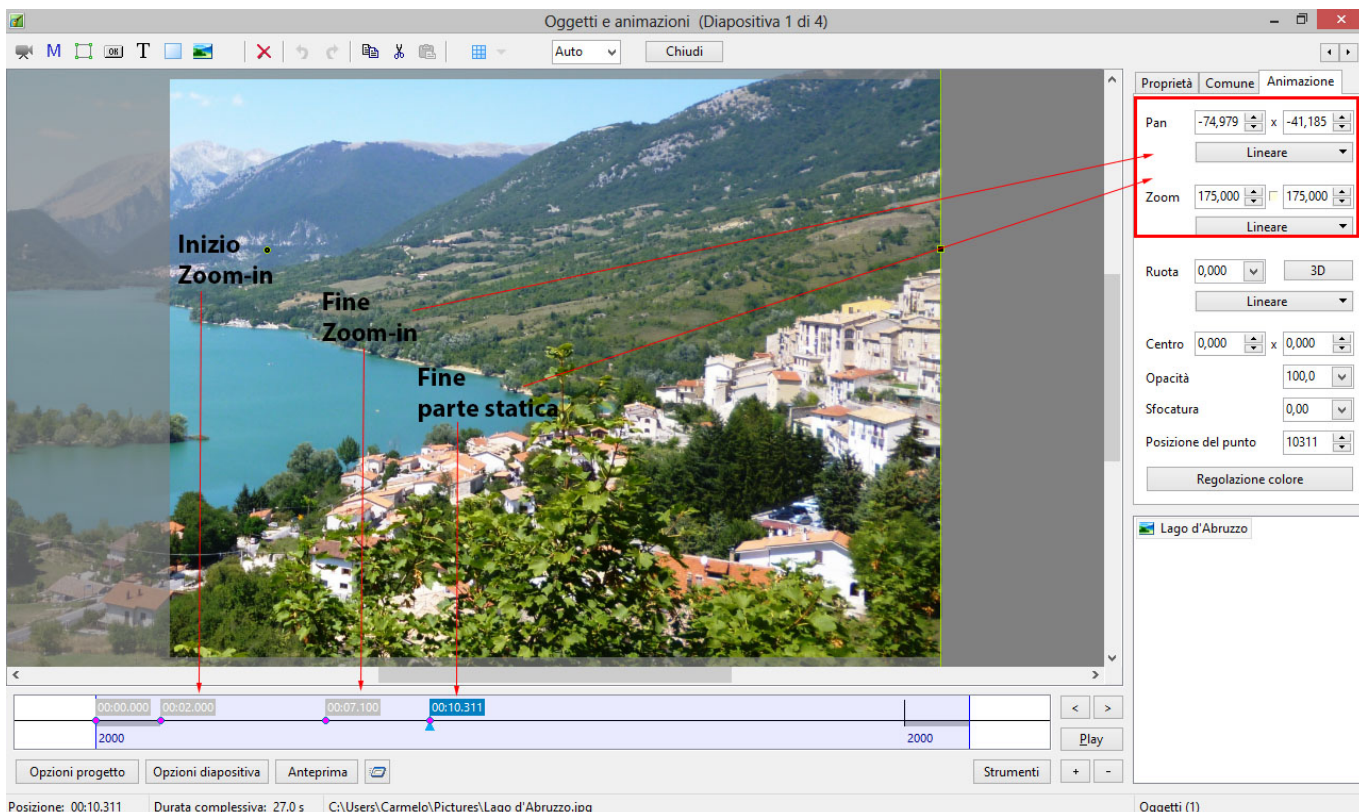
Oggetti e animazioni (Diapositiva 1 di 4)

M T Auto Chiudi

Proprietà Comune Animazione

Pan -74,979 x -41,185
Lineare

Zoom 175,000 175,000
Lineare

Ruota 0,000 3D
Lineare

Centro 0,000 x 0,000

Opacità 100,0

Sfocatura 0,00

Posizione del punto 10311

Regolazione colore

Lago d'Abruzzo

Inizio
Zoom-in

Fine
Zoom-in

Fine
parte statica

00:00.000 00:02.000 00:07.100 00:10.311

2000 2000

< >
Play
+ -

Opzioni progetto Opzioni diapositiva Anteprima Strumenti

Posizione: 00:10.311 Durata complessiva: 27.0 s C:\Users\Carmelo\Pictures\Lago d'Abruzzo.jpg Oggetti (1)